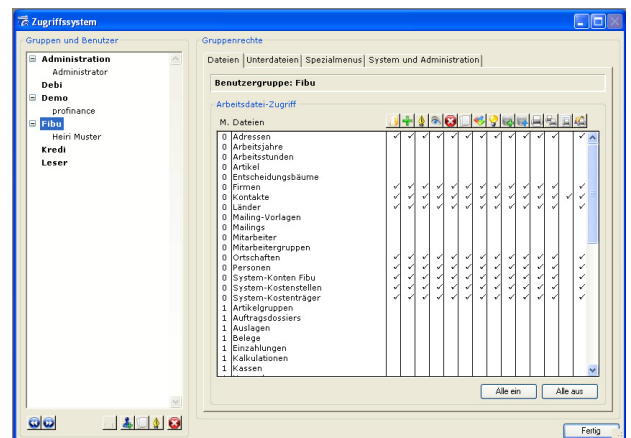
Zugriffssystem

Gruppen und Benutzer

Administration
Administrator
Debi
Demo
profinance
Fibu
Heiri Muster
Kredi
Leser

Gruppenrechte

Dateien | Unterdateien | Spezialmenus | System und Administration

Benutzergruppe: Fibu

Arbeitsdatei-Zugriff

| M. | Dateien | | | | | | | | | | | | | | |
|---|---|---|---|---|---|---|---|---|---|---|---|---|---|---|---|
| 0 | Adressen | ✓ | ✓ | ✓ | ✓ | ✓ | ✓ | ✓ | ✓ | ✓ | ✓ | ✓ | ✓ | | ✓ |
| 0 | Arbeitsjahre | | | | | | | | | | | | | | |
| 0 | Arbeitsstunden | | | | | | | | | | | | | | |
| 0 | Artikel | | | | | | | | | | | | | | |
| 0 | Entscheidungsbäume | | | | | | | | | | | | | | |
| 0 | Firmen | ✓ | ✓ | ✓ | ✓ | ✓ | ✓ | ✓ | ✓ | ✓ | ✓ | ✓ | ✓ | | ✓ |
| 0 | Kontakte | ✓ | ✓ | ✓ | ✓ | ✓ | ✓ | ✓ | ✓ | ✓ | ✓ | ✓ | ✓ | ✓ | ✓ |
| 0 | Länder | ✓ | ✓ | ✓ | ✓ | ✓ | ✓ | ✓ | ✓ | ✓ | ✓ | ✓ | ✓ | | ✓ |
| 0 | Mailing-Vorlagen | | | | | | | | | | | | | | |
| 0 | Mailings | | | | | | | | | | | | | | |
| 0 | Mitarbeiter | | | | | | | | | | | | | | |
| 0 | Mitarbeitergruppen | | | | | | | | | | | | | | |
| 0 | Ortschaften | ✓ | ✓ | ✓ | ✓ | ✓ | ✓ | ✓ | ✓ | ✓ | ✓ | ✓ | ✓ | | ✓ |
| 0 | Personen | ✓ | ✓ | ✓ | ✓ | ✓ | ✓ | ✓ | ✓ | ✓ | ✓ | ✓ | ✓ | | ✓ |
| 0 | System-Konten Fibu | ✓ | ✓ | ✓ | ✓ | ✓ | ✓ | ✓ | ✓ | ✓ | ✓ | ✓ | ✓ | | ✓ |
| 0 | System-Kostenstellen | ✓ | ✓ | ✓ | ✓ | ✓ | ✓ | ✓ | ✓ | ✓ | ✓ | ✓ | ✓ | | ✓ |
| 0 | System-Kostenträger | ✓ | ✓ | ✓ | ✓ | ✓ | ✓ | ✓ | ✓ | ✓ | ✓ | ✓ | ✓ | | ✓ |
| 1 | Artikelgruppen | | | | | | | | | | | | | | |
| 1 | Auftragsdossiers | | | | | | | | | | | | | | |
| 1 | Auslagen | | | | | | | | | | | | | | |
| 1 | Belege | | | | | | | | | | | | | | |
| 1 | Einzahlungen | | | | | | | | | | | | | | |
| 1 | Kalkulationen | | | | | | | | | | | | | | |
| 1 | Kassen | | | | | | | | | | | | | | |

Alle ein
Alle aus
Fertig